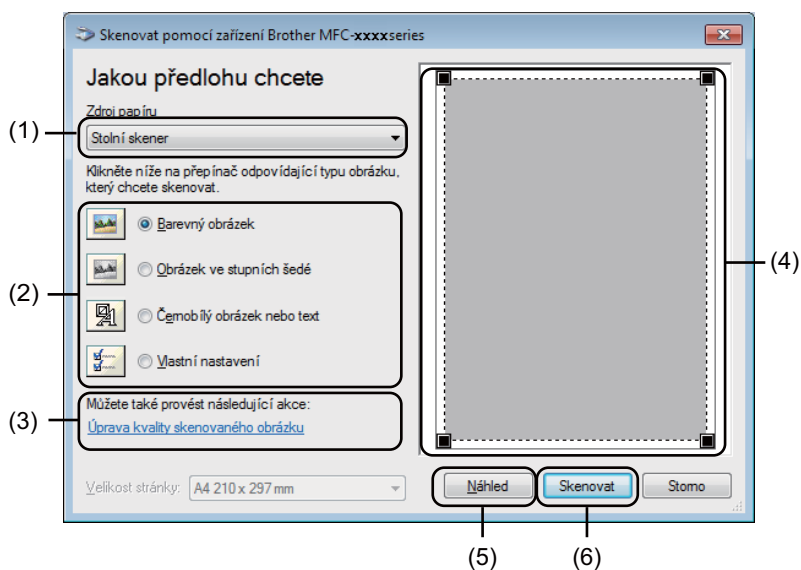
Skenovat pomocí zařízení Brother MFC-xxxxseries

Jakou předlohu chcete

Zdroj papíru

(1)

Stolní skener

Klikněte níže na přepínač odpovídající typu obrázku, který chcete skenovat.

(2)

Barevný obrázek

Obrázek ve stupních šedé

Černobílý obrázek nebo text

Vlastní nastavení

(3)

Můžete také provést následující akce:

Úprava kvality skenovaného obrázku

Velikost stránky: A4 210 x 297 mm

(4)

Náhled

Skenovat

Storno

(5)

(6)